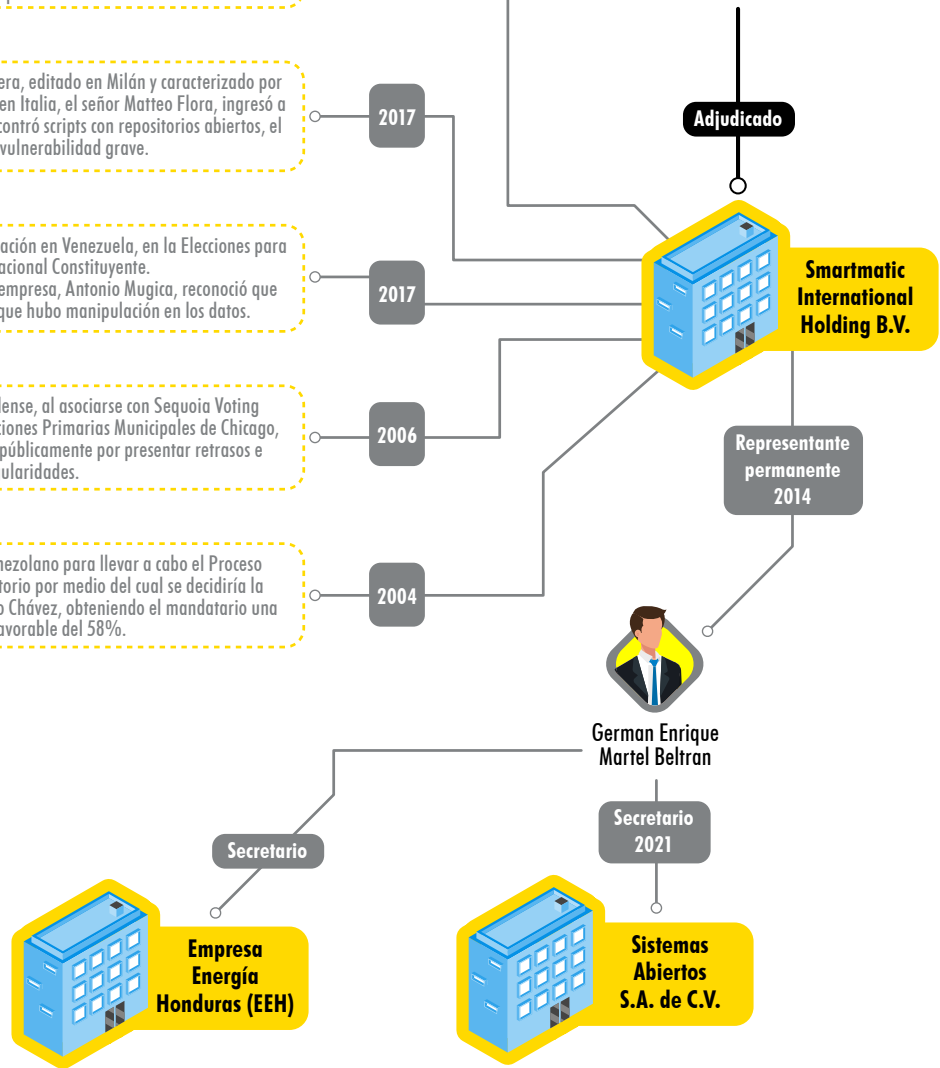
era, editado en Milán y caracterizado por en Italia, el señor Matteo Flora, ingresó a contró scripts con repositorios abiertos, el vulnerabilidad grave.

2017

ación en Venezuela, en la Elecciones para acional Constituyente. empresa, Antonio Mugica, reconoció que que hubo manipulación en los datos.

2017

dense, al asociarse con Sequoia Voting ciones Primarias Municipales de Chicago, públicamente por presentar retrasos e ularidades.

2006

nezolano para llevar a cabo el Proceso torio por medio del cual se decidiría la o Chávez, obteniendo el mandatario una avorable del 58%.

2004

Adjudicado

Smartmatic International Holding B.V.

Representante permanente 2014

German Enrique Martel Beltran

Secretario

Secretario 2021

Empresa Energía Honduras (EEH)

Sistemas Abiertos S.A. de C.V.